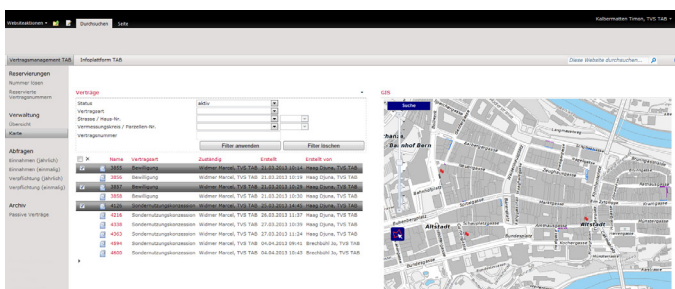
Websiteaktionen ▾ Durchsuchen Seite

Kaisermatten Timon, TVS TAB ▾

Vertragsmanagement TAB Infoplattform TAB

Diese Website durchsuchen...

Reservierungen
Nummer losen
Reservierte Vertragsnummern

Verwaltung
Übersicht
Karte

Abfragen
Einnahmen (jährlich)
Einnahmen (einmalig)
Verpflichtung (jährlich)
Verpflichtung (einmalig)

Archiv
Passive Verträge

Verträge

Status aktiv
Vertragsart
Strasse / Haus-Nr.
Vermessungskreis / Parzellen-Nr.
Vertragsnummer

Filter anwenden Filter löschen

| Name | Vertragsart | Zuständig | Erstellt | Erstellt von |
|---|---|---|---|---|
| 3851 | Bewilligung | Widmer Marcel, TVS TAB | 21.03.2013 10:14 | Haag Djuna, TVS TAB |
| 3806 | Bewilligung | Widmer Marcel, TVS TAB | 21.03.2013 10:19 | Haag Djuna, TVS TAB |
| 3857 | Bewilligung | Widmer Marcel, TVS TAB | 21.03.2013 10:29 | Haag Djuna, TVS TAB |
| 3858 | Bewilligung | Widmer Marcel, TVS TAB | 21.03.2013 10:30 | Haag Djuna, TVS TAB |
| 4025 | Sondernutzungskonzession | Widmer Marcel, TVS TAB | 21.03.2013 10:45 | Haag Djuna, TVS TAB |
| 4216 | Sondernutzungskonzession | Widmer Marcel, TVS TAB | 26.03.2013 11:37 | Haag Djuna, TVS TAB |
| 4338 | Sondernutzungskonzession | Widmer Marcel, TVS TAB | 27.03.2013 10:19 | Haag Djuna, TVS TAB |
| 4503 | Sondernutzungskonzession | Widmer Marcel, TVS TAB | 02.04.2013 11:24 | Haag Djuna, TVS TAB |
| 4894 | Sondernutzungskonzession | Widmer Marcel, TVS TAB | 04.04.2013 10:43 | Brechbühl Jo, TVS TAB |
| 4900 | Sondernutzungskonzession | Widmer Marcel, TVS TAB | 04.04.2013 10:43 | Brechbühl Jo, TVS TAB |

GIS

Suche

Bahnhof Bern
Altstadt
Altstadt